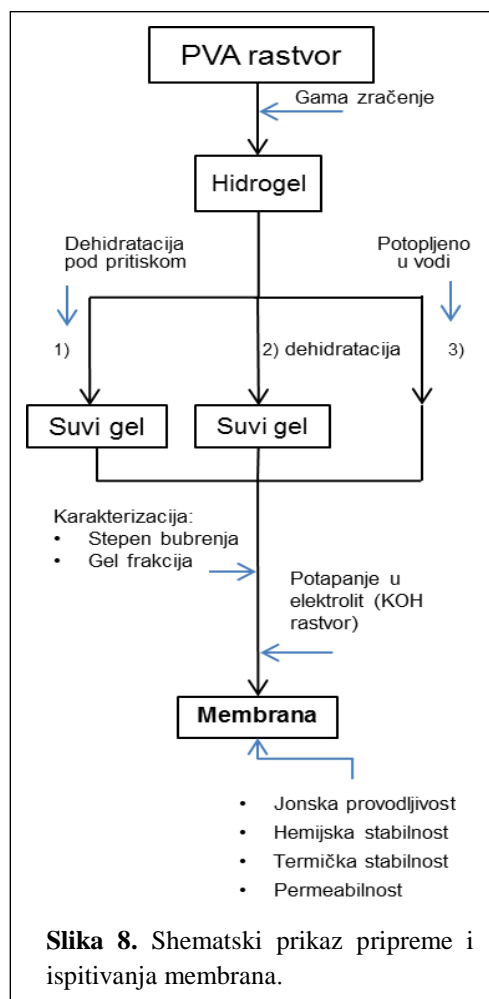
PVA rastvor

Gama zračenje

Hidrogel

Dehidratacija pod pritiskom

Potopljeno u vodi

1)

2) dehidratacija

3)

Suvi gel

Suvi gel

Karakterizacija:
- Stepen bubrenja
- Gel frakcija

Potapanje u elektrolit (KOH rastvor)

Membrana

- Jonska provodljivost
- Hemijska stabilnost
- Termička stabilnost
- Permeabilnost

**Slika 8.** Shematski prikaz pripreme i ispitivanja membrana.